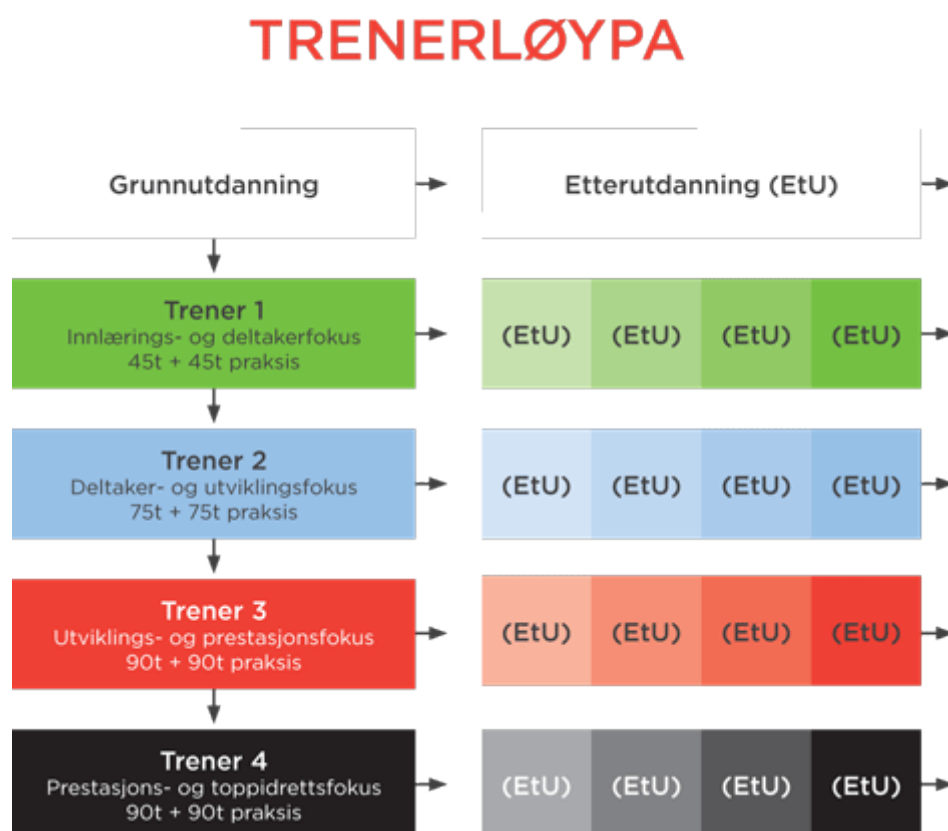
TRENERLØYPA

Grunnutdanning

Etterutdanning (EtU)

Trener 1
Innlærings- og deltakerfokus
45t + 45t praksis

(EtU) (EtU) (EtU) (EtU)

Trener 2
Deltaker- og utviklingsfokus
75t + 75t praksis

(EtU) (EtU) (EtU) (EtU)

Trener 3
Utviklings- og prestasjonsfokus
90t + 90t praksis

(EtU) (EtU) (EtU) (EtU)

Trener 4
Prestasjons- og toppidrettsfokus
90t + 90t praksis

(EtU) (EtU) (EtU) (EtU)